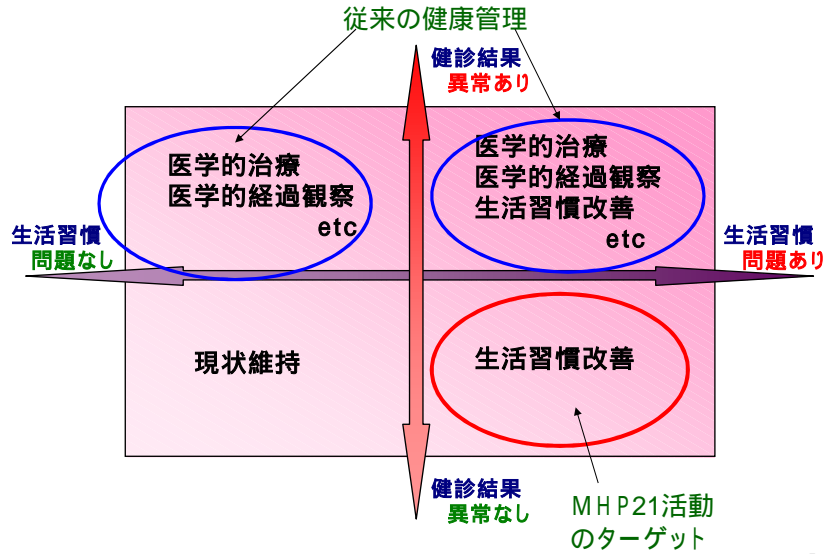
従来の健康管理

健診結果
異常あり

医学的治療
医学的経過観察
etc

医学的治療
医学的経過観察
生活習慣改善
etc

生活習慣
問題なし

生活習慣
問題あり

現状維持

生活習慣改善

健診結果
異常なし

ＭＨＰ21活動
のターゲット